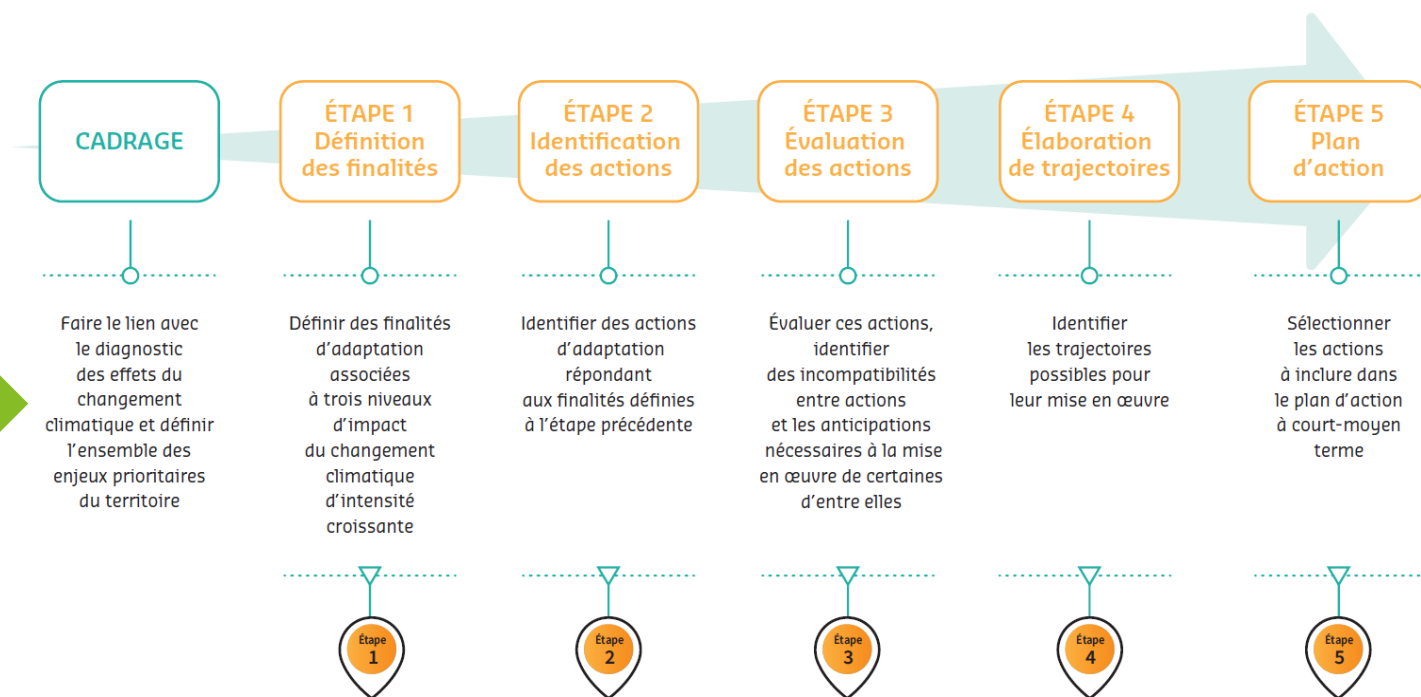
CADRAGE

ÉTAPE 1
Définition des finalités

ÉTAPE 2
Identification des actions

ÉTAPE 3
Évaluation des actions

ÉTAPE 4
Élaboration de trajectoires

ÉTAPE 5
Plan d'action

Faire le lien avec le diagnostic des effets du changement climatique et définir l'ensemble des enjeux prioritaires du territoire

Définir des finalités d'adaptation associées à trois niveaux d'impact du changement climatique d'intensité croissante

Identifier des actions d'adaptation répondant aux finalités définies à l'étape précédente

Évaluer ces actions, identifier des incompatibilités entre actions et les anticipations nécessaires à la mise en œuvre de certaines d'entre elles

Identifier les trajectoires possibles pour leur mise en œuvre

Sélectionner les actions à inclure dans le plan d'action à court-moyen terme

Étape 1

Étape 2

Étape 3

Étape 4

Étape 5